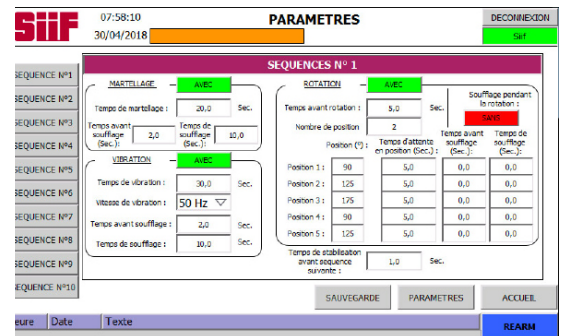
SiiF

07:58:10
30/04/2018

PARAMETRES

DECONNEXION
Siif

SEQUENCE N°1
SEQUENCE N°2
SEQUENCE N°3
SEQUENCE N°4
SEQUENCE N°5
SEQUENCE N°6
SEQUENCE N°7
SEQUENCE N°8
SEQUENCE N°9
SEQUENCE N°10

SEQUENCES N° 1

MARTELLAGE AVEC
Temps de martellage : 20,0 Sec.
Temps avant soufflage (Sec.) : 2,0
Temps de soufflage (Sec.) : 10,0

VIBRATION AVEC
Temps de vibration : 30,0 Sec.
Vitesse de vibration : 50 Hz
Temps avant soufflage : 2,0 Sec.
Temps de soufflage : 10,0 Sec.

ROTATION AVEC
Temps avant rotation : 5,0 Sec.
Nombre de position 2
Soufflage pendant la rotation : SANS

| Position (°) : | | Temps d'attente en position (Sec.) : | Temps avant soufflage (Sec.) : | Temps de soufflage (Sec.) : |
|---|---|---|---|---|
| Position 1 : | 90 | 5,0 | 0,0 | 0,0 |
| Position 2 : | 125 | 5,0 | 0,0 | 0,0 |
| Position 3 : | 175 | 5,0 | 0,0 | 0,0 |
| Position 4 : | 90 | 5,0 | 0,0 | 0,0 |
| Position 5 : | 125 | 5,0 | 0,0 | 0,0 |

Temps de stabilisation avant sequence suivante : 1,0 Sec.

SAUVEGARDE
PARAMETRES
ACCUEIL

eure Date Texte
REARM